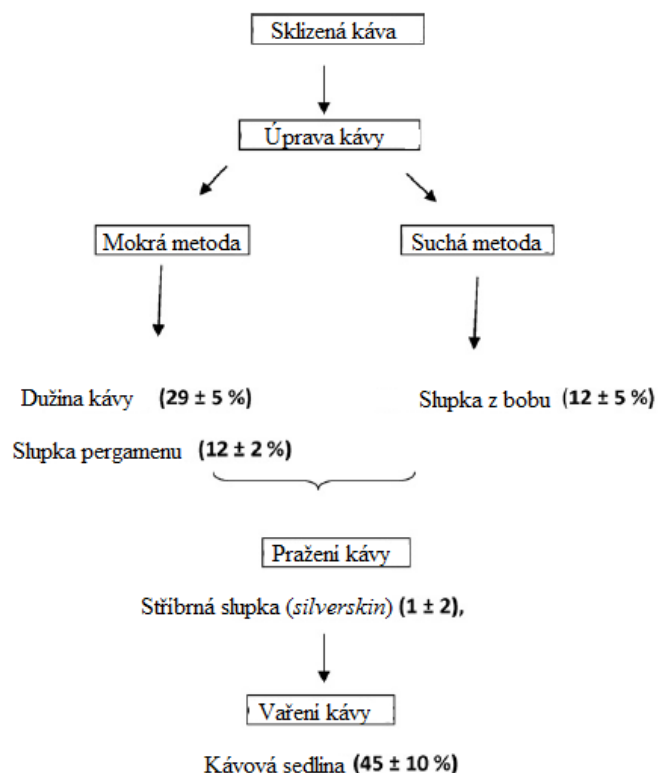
Sklizená káva

Úprava kávy

Mokrá metoda

Suchá metoda

Dužina kávy (29 ± 5 %)

Slupka z bobu (12 ± 5 %)

Slupka pergamenu (12 ± 2 %)

Pražení kávy

Stříbrná slupka (*silverskin*) (1 ± 2),

Vaření kávy

Kávová sedlina (45 ± 10 %)